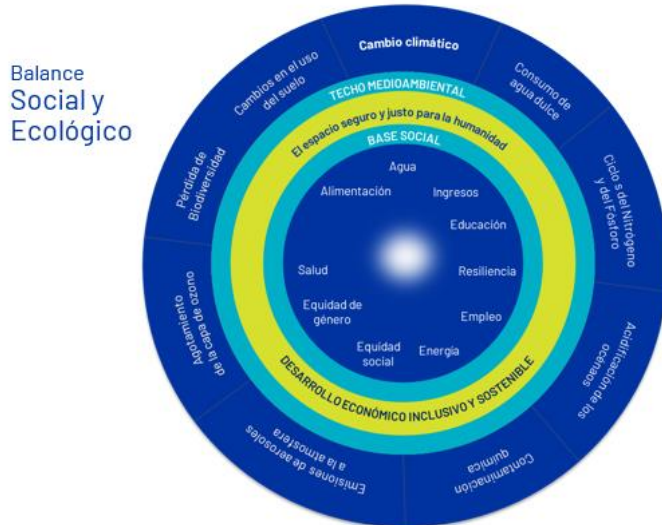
Balance
Social y
Ecológico

Cambio climático

Consumo de agua dulce

Ciclo s del Nitrógeno y del Fósforo

Acidificación de los océanos

Contaminación química

Emisiones de aerosoles a la atmosfera

Agotamiento de la capa de ozono

Pérdida de Biodiversidad

Cambios en el uso del suelo

TECHO MEDIOAMBIENTAL

El espacio seguro y justo para la humanidad

BASE SOCIAL

Agua
Alimentación
Ingresos
Educación
Salud
Resiliencia
Equidad de género
Empleo
Equidad social
Energía

DESARROLLO ECONÓMICO INCLUSIVO Y SOSTENIBLE